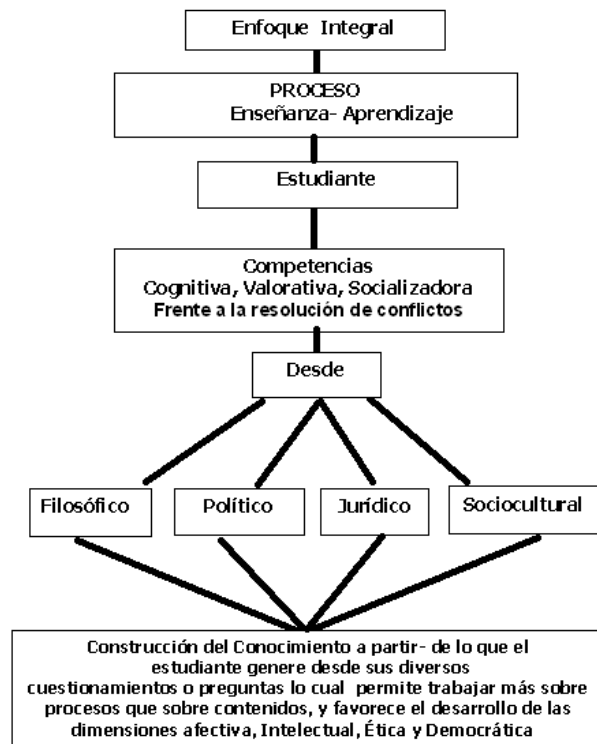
Enfoque Integral

PROCESO
Enseñanza- Aprendizaje

Estudiante

Competencias
Cognitiva, Valorativa, Socializadora
Frente a la resolución de conflictos

Desde

Filosófico

Político

Jurídico

Sociocultural

Construcción del Conocimiento a partir- de lo que el estudiante genere desde sus diversos cuestionamientos o preguntas lo cual permite trabajar más sobre procesos que sobre contenidos, y favorece el desarrollo de las dimensiones afectiva, Intelectual, Ética y Democrática